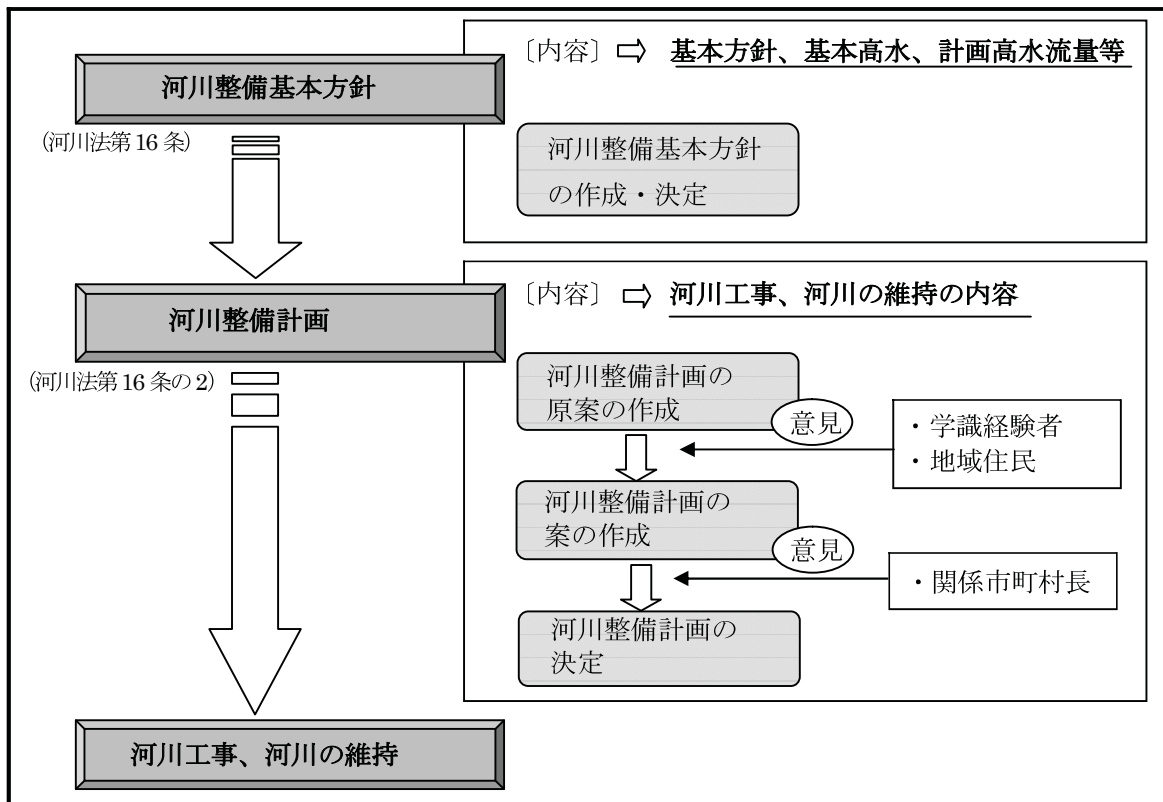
河川整備基本方針

(河川法第16条)

〔内容〕⇨ 基本方針、基本高水、計画高水流量等

河川整備基本方針の作成・決定

河川整備計画

(河川法第16条の2)

〔内容〕⇨ 河川工事、河川の維持の内容

河川整備計画の原案の作成

意見

・学識経験者
・地域住民

河川整備計画の案の作成

意見

・関係市町村長

河川整備計画の決定

河川工事、河川の維持